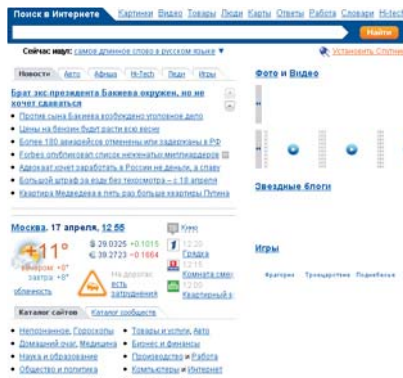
Поиск в Интернете Картинки Видео Товары Люди Карты Ответы Работа Словари Hi-Tech

Найти

Сейчас ищут: самое длинное слово в русском языке ▼

Установить Спутник

Новости Авто Афиша Hi-Tech Люди Игры

Брат экс президента Бакиева окружен, но не хочет сдаваться

Против сына Бакиева возбуждено уголовное дело

Цены на бензин будут расти всю весну

Более 180 авиарейсов отменены или задержаны в РФ

Forbes опубликовал список мужчин-миллиардеров

Адвокат хочет заработать в России не деньги, а славу

Большой штраф за езду без техосмотра – с 18 апреля

Квартира Медведева в пять раз больше квартиры Путина

Москва, 17 апреля, 12:55

+11°

вечером +8° завтра +8° облачность

$ 29.0325 +0.1015
€ 39.2723 −0.1664

На дорогах есть затруднения

Кино 12:20 Гордон 12:15 Комната смех Квартирный в

Каталог сайтов Каталог сообществ

Непознанное, Гороскопы
Домашний очаг, Медицина
Наука и образование
Общество и политика

Товары и услуги, Авто
Бизнес и финансы
Производство и Работа
Компьютеры и Интернет

Фото и Видео

Звездные блоги

Игры

Кругляши Трехцветочки Подмебелье